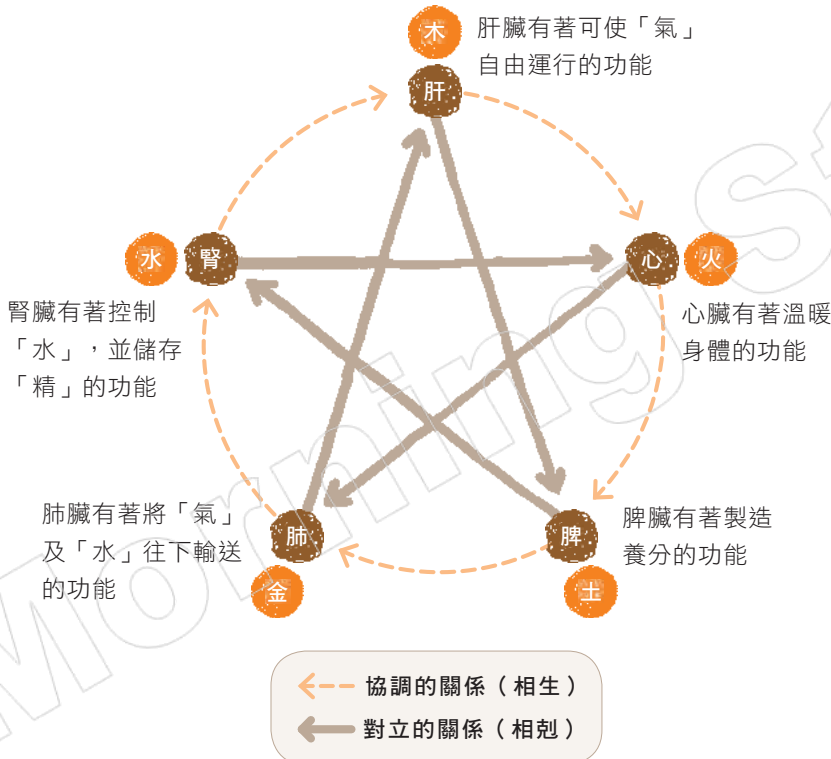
木
肝
肝臟有著可使「氣」自由運行的功能

水
腎
腎臟有著控制「水」，並儲存「精」的功能

心
火
心臟有著溫暖身體的功能

肺
金
肺臟有著將「氣」及「水」往下輸送的功能

脾
土
脾臟有著製造養分的功能

協調的關係（相生）
對立的關係（相剋）

Morning Star